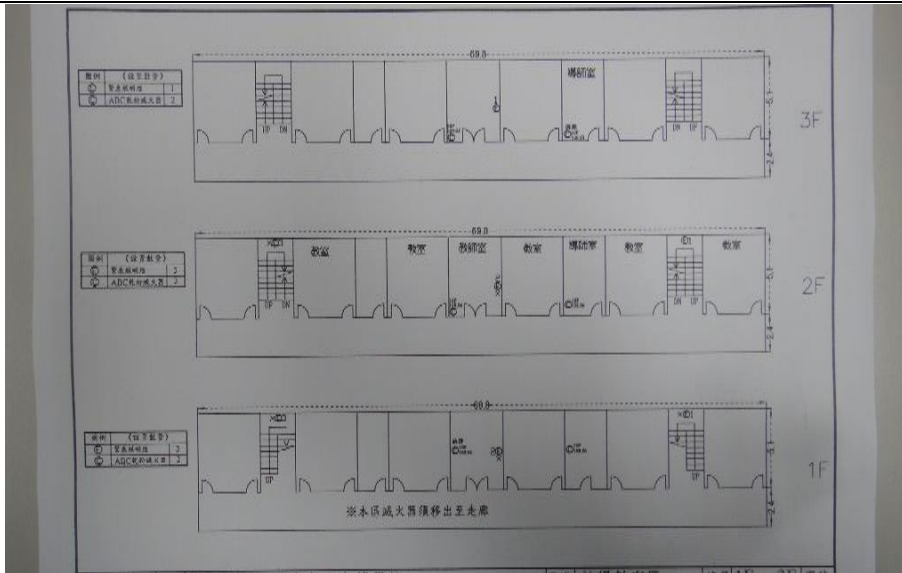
| 圖例 | (設置數量) | |
|---|---|---|
| ⓔ | 緊急照明燈 | 1 |
| Ⓕ | ABC乾粉滅火器 | 2 |

69.0

導師室

UP DN

DN UP

8.1

2.4

3F

| 圖例 | (設置數量) | |
|---|---|---|
| ⓔ | 緊急照明燈 | 2 |
| Ⓕ | ABC乾粉滅火器 | 2 |

69.0

教室 教室 教師室 教室 導師室 教室 教室

UP DN

DN UP

8.1

2.4

2F

| 圖例 | (設置數量) | |
|---|---|---|
| ⓔ | 緊急照明燈 | 2 |
| Ⓕ | ABC乾粉滅火器 | 2 |

69.0

UP

8.1

2.4

1F

※水係滅火器須移出至走廊